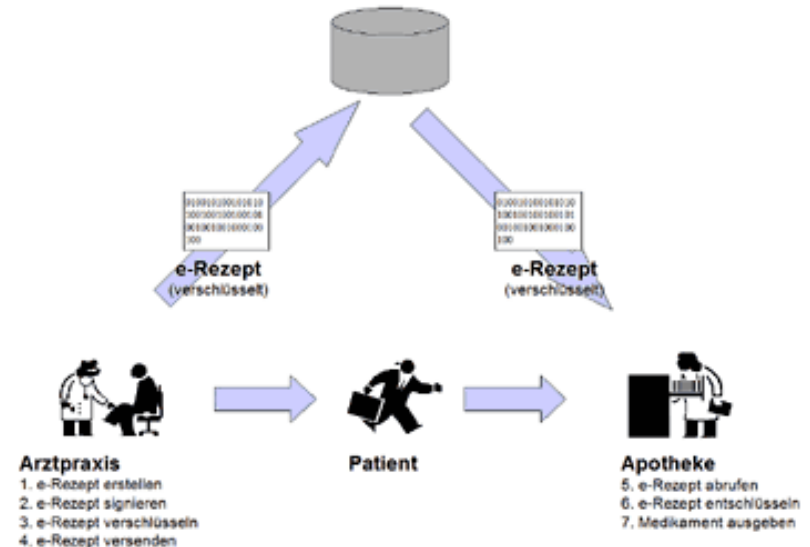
e-Rezept
(verschlüsselt)

e-Rezept
(verschlüsselt)

Arztpraxis
1. e-Rezept erstellen
2. e-Rezept signieren
3. e-Rezept verschlüsseln
4. e-Rezept versenden

Patient

Apotheke
5. e-Rezept abrufen
6. e-Rezept entschlüsseln
7. Medikament ausgeben